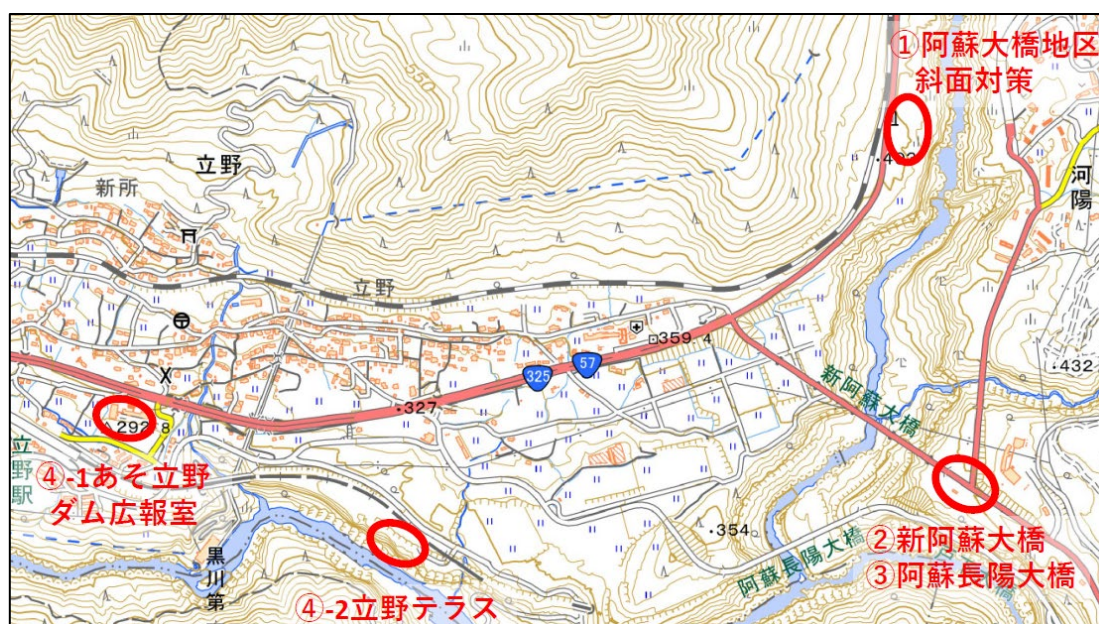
①阿蘇大橋地区
斜面対策

550

立野

新所

立野

359.4

57

325

・432

・327

292.8

④-1あそ立野
ダム広報室

立
野
駅

新阿蘇大橋

・354

阿蘇長陽大橋

②新阿蘇大橋
③阿蘇長陽大橋

黒
川
第

④-2立野テラス

河
陽

・432